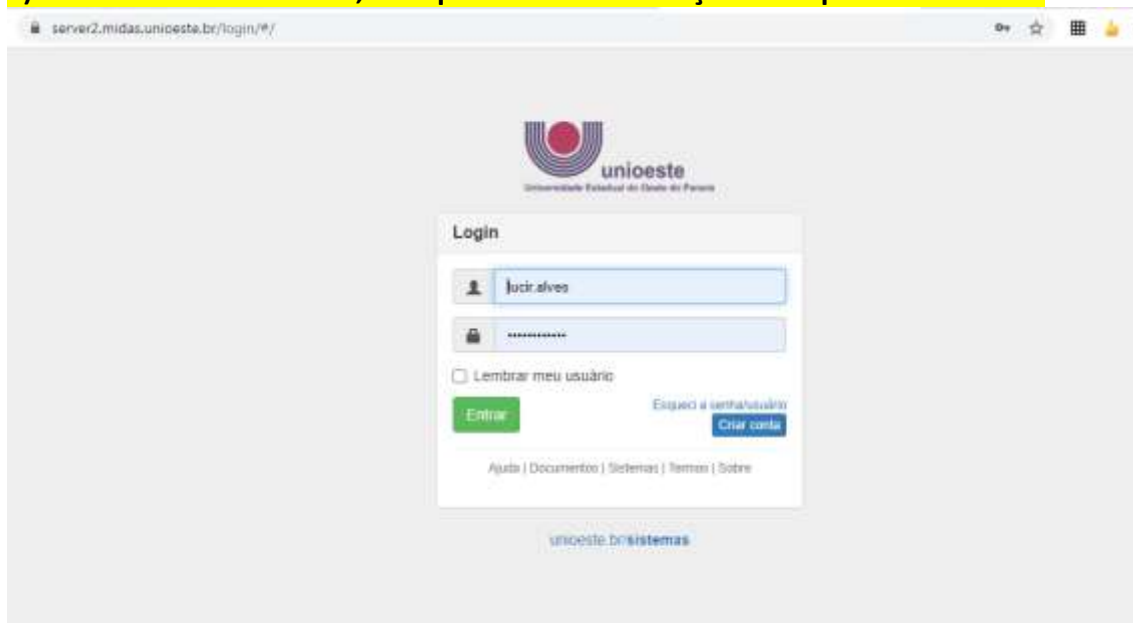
server2.midas.unioeste.br/login/#/

unioeste
Universidade Estadual do Oeste do Paraná

Login

lucir.alves

············

Lembrar meu usuário

Entrar

Esqueci a senha/usuário

Criar conta

Ajuda | Documentos | Sistemas | Termos | Sobre

unioeste.br/sistemas